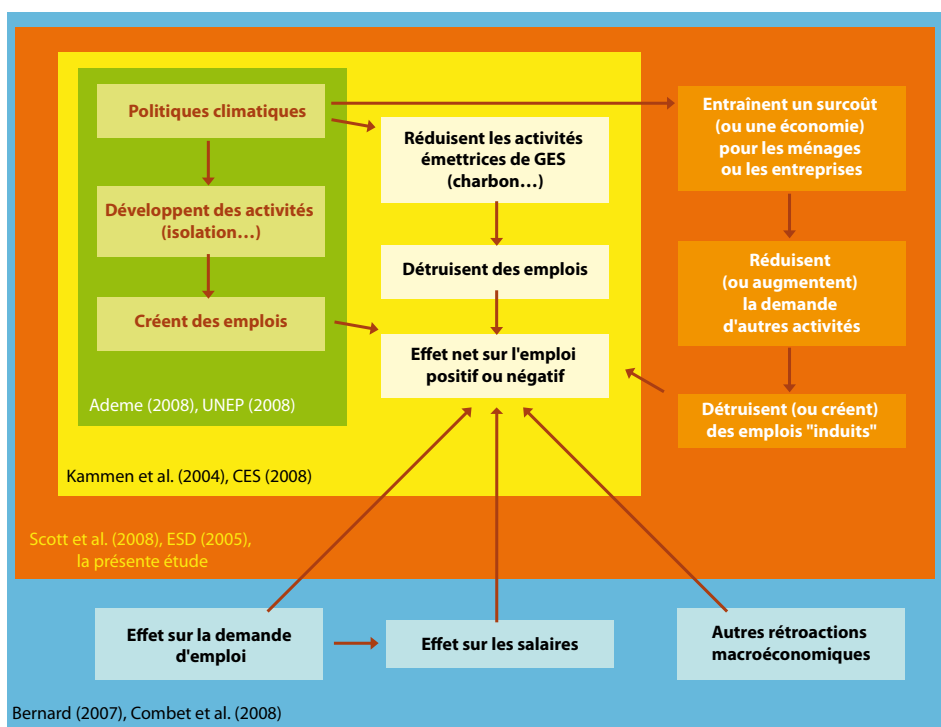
Politiques climatiques

Développent des activités (isolation…)

Créent des emplois

Ademe (2008), UNEP (2008)

Réduisent les activités émettrices de GES (charbon…)

Détruisent des emplois

Effet net sur l'emploi positif ou négatif

Kammen et al. (2004), CES (2008)

Entraînent un surcoût (ou une économie) pour les ménages ou les entreprises

Réduisent (ou augmentent) la demande d'autres activités

Détruisent (ou créent) des emplois "induits"

Scott et al. (2008), ESD (2005), la présente étude

Effet sur la demande d'emploi

Effet sur les salaires

Autres rétroactions macroéconomiques

Bernard (2007), Combet et al. (2008)